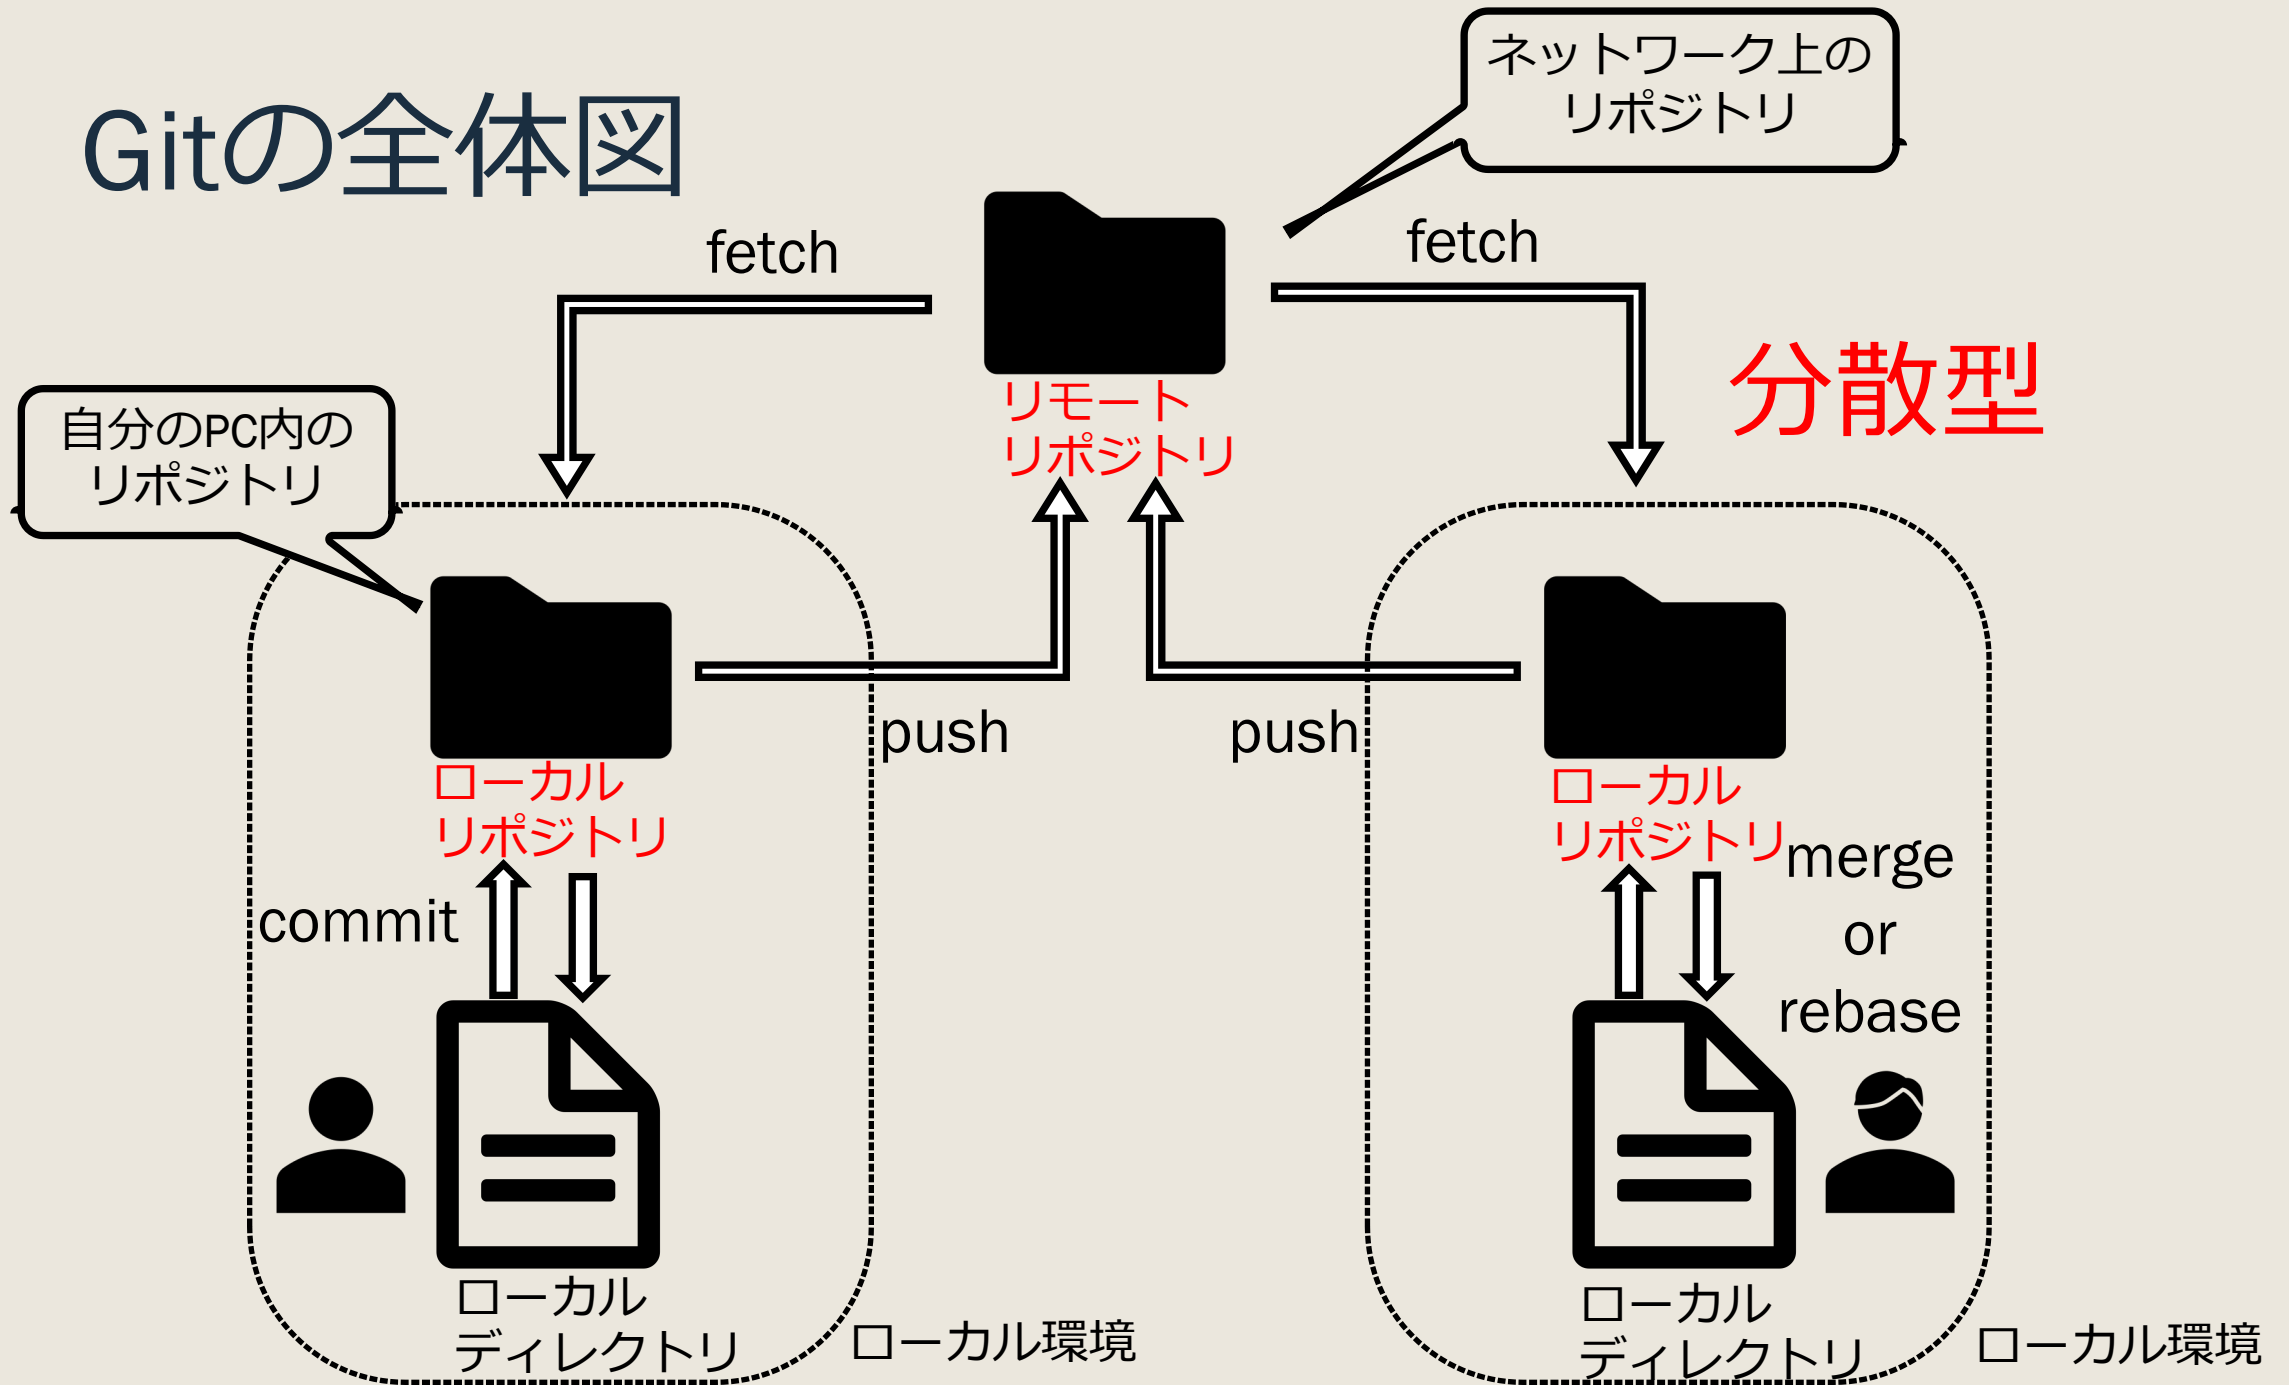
Gitの全体図

ネットワーク上の
リポジトリ

fetch

fetch

分散型

リモート
リポジトリ

自分のPC内の
リポジトリ

push

push

ローカル
リポジトリ

ローカル
リポジトリ

merge
or
rebase

commit

ローカル
ディレクトリ

ローカル環境

ローカル
ディレクトリ

ローカル環境